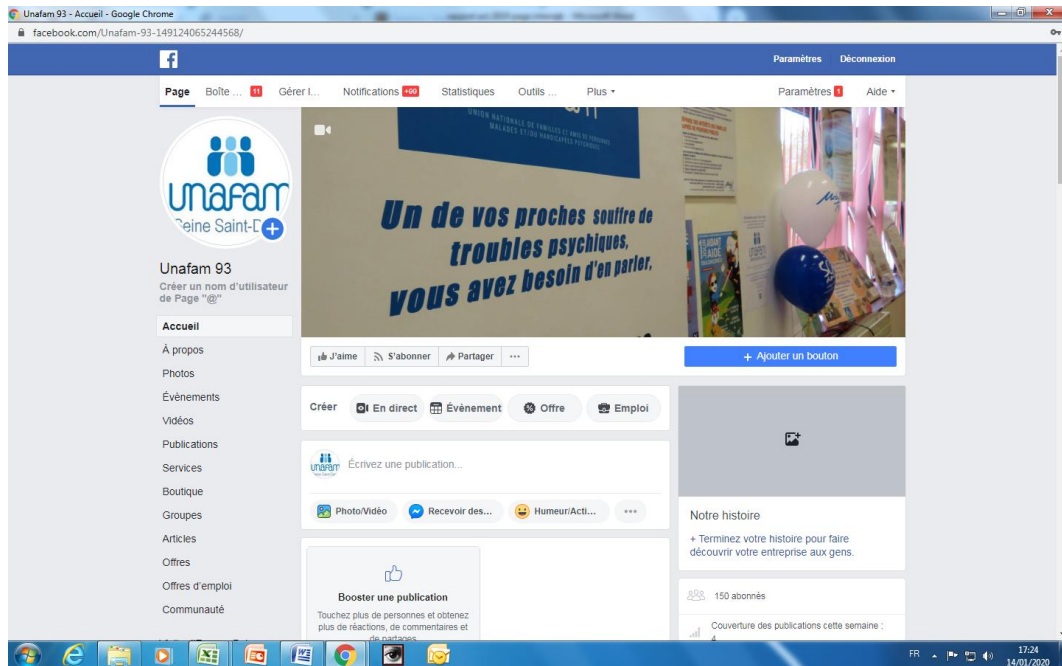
Unafam 93 - Accueil - Google Chrome

facebook.com/Unafam-93-149124065244568/

Paramètres Déconnexion

Page Boîte ... 11 Gérer l... Notifications +60 Statistiques Outils ... Plus ▾ Paramètres 1 Aide ▾

unafam
Seine Saint-D

Unafam 93
Créer un nom d'utilisateur de Page "@"

UNION NATIONALE DE FAMILLES ET AMIS DE PERSONNES MALADES ET/OU HANDICAPÉES PSYCHIQUES

Un de vos proches souffre de troubles psychiques, vous avez besoin d'en parler,

Accueil
À propos
Photos
Évènements
Vidéos
Publications
Services
Boutique
Groupes
Articles
Offres
Offres d'emploi
Communauté

J'aime S'abonner Partager ···

+ Ajouter un bouton

Créer En direct Évènement Offre Emploi

Écrivez une publication...

Photo/Vidéo Recevoir des... Humeur/Acti... ···

Booster une publication
Touchez plus de personnes et obtenez plus de réactions, de commentaires et de partages

Notre histoire
+ Terminez votre histoire pour faire découvrir votre entreprise aux gens.

150 abonnés

Couverture des publications cette semaine : 4

FR 17:24 14/01/2020